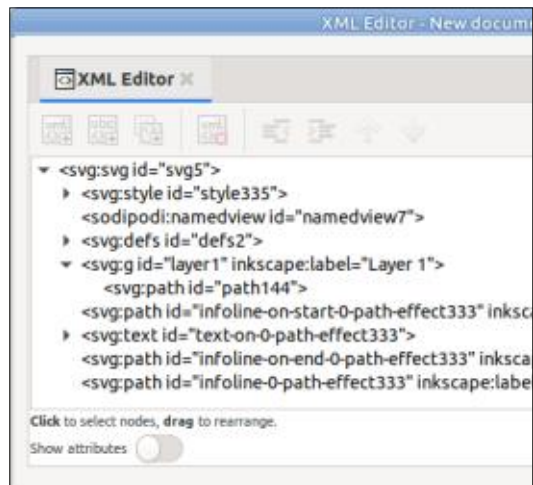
XML Editor - New docum

XML Editor

<svg:svg id="svg5">
<svg:style id="style335">
<sodipodi:namedview id="namedview7">
<svg:defs id="defs2">
<svg:g id="layer1" inkscape:label="Layer 1">
<svg:path id="path144">
<svg:path id="infoline-on-start-0-path-effect333" inksc
<svg:text id="text-on-0-path-effect333">
<svg:path id="infoline-on-end-0-path-effect333" inkscа
<svg:path id="infoline-0-path-effect333" inkscape:labe

**Click** to select nodes, **drag** to rearrange.

Show attributes